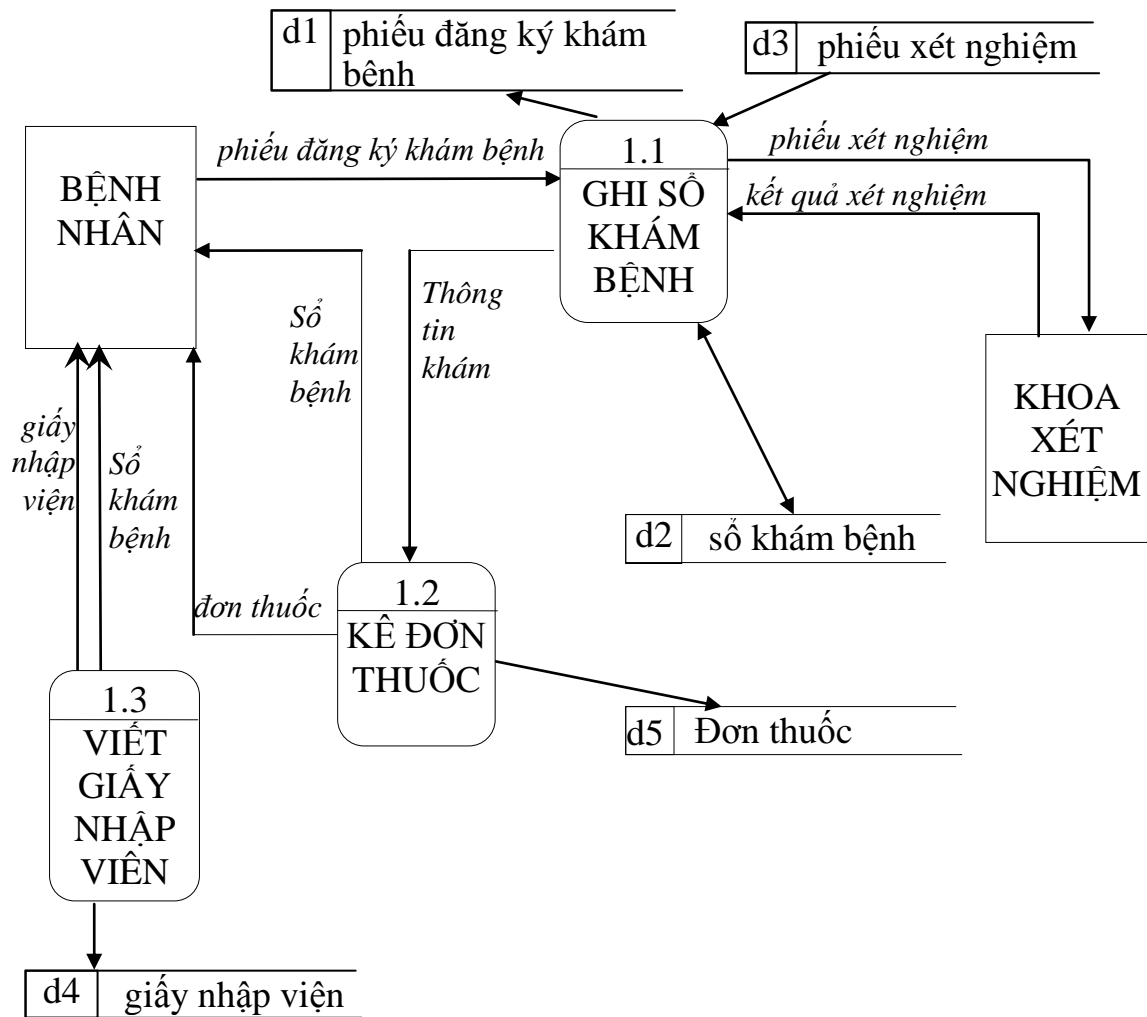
d1 phiếu đăng ký khám bênh

d3 phiếu xét nghiệm

BỆNH NHÂN

phiếu đăng ký khám bệnh

1.1
GHI SỔ KHÁM BỆNH

phiếu xét nghiệm

kết quả xét nghiệm

Sổ khám bệnh

Thông tin khám

KHOA XÉT NGHIỆM

giấy nhập viện

Sổ khám bệnh

d2 sổ khám bệnh

đơn thuốc

1.2
KÊ ĐƠN THUỐC

1.3
VIẾT GIẤY NHẬP VIÊN

d5 Đơn thuốc

d4 giấy nhập viện